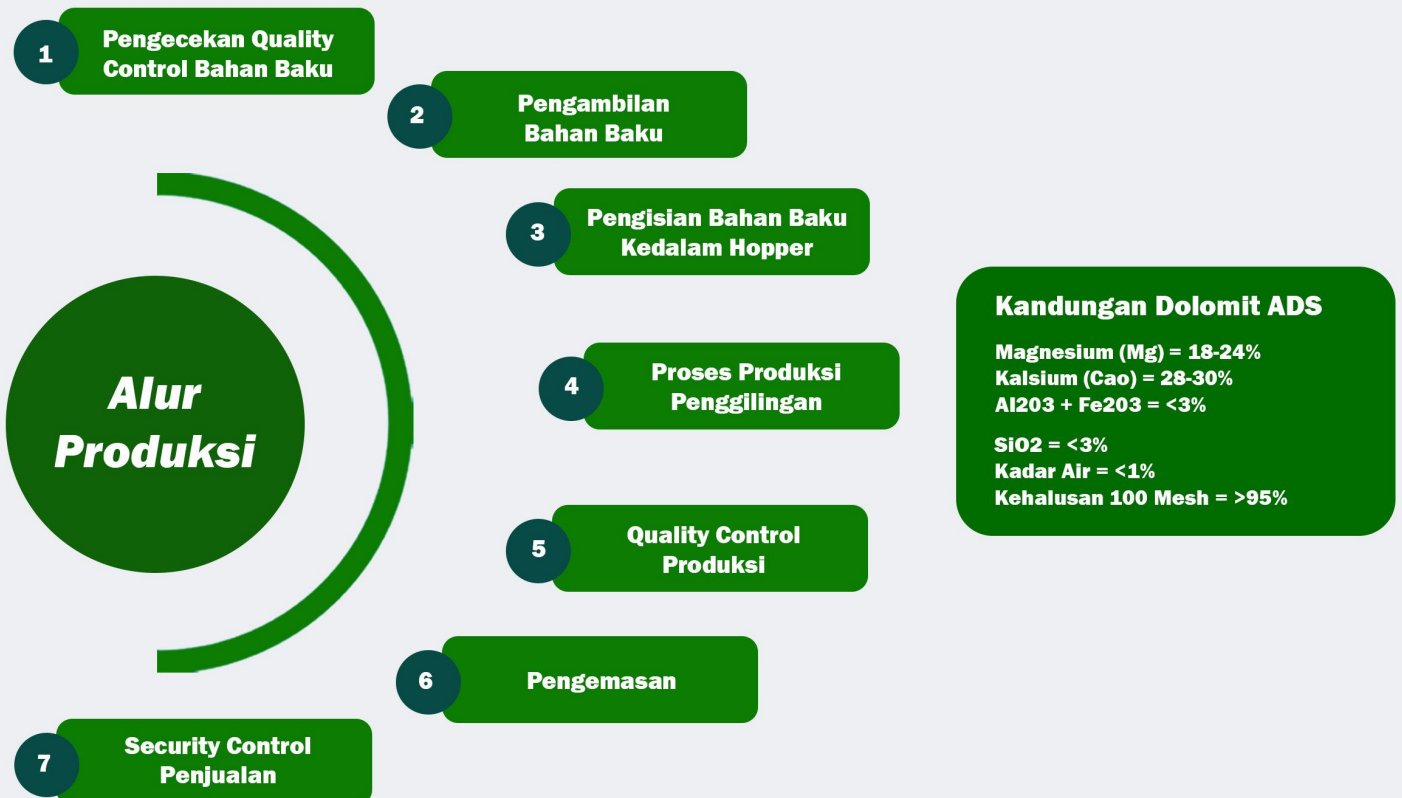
Alur Produksi

1 Pengecekan Quality Control Bahan Baku

2 Pengambilan Bahan Baku

3 Pengisian Bahan Baku Kedalam Hopper

4 Proses Produksi Penggilingan

5 Quality Control Produksi

6 Pengemasan

7 Security Control Penjualan

Kandungan Dolomit ADS

Magnesium (Mg) = 18-24%
Kalsium (Cao) = 28-30%
Al203 + Fe203 = <3%

SiO2 = <3%
Kadar Air = <1%
Kehalusan 100 Mesh = >95%